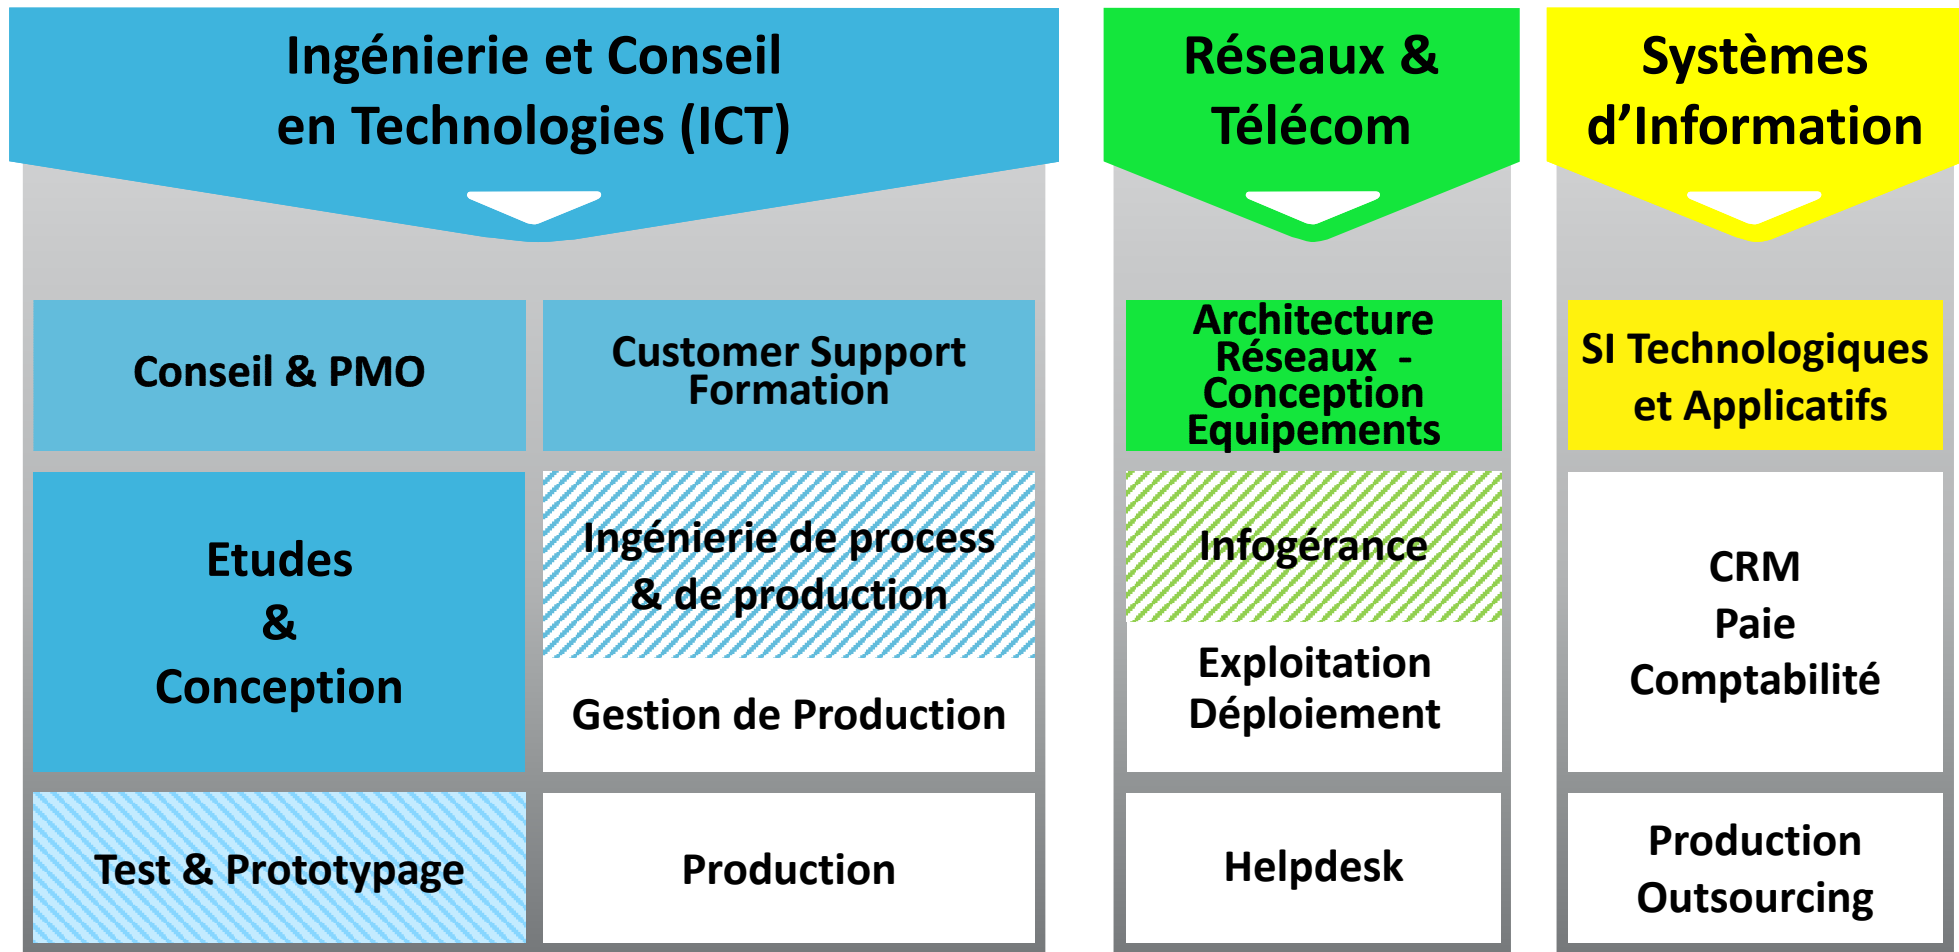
Ingénierie et Conseil en Technologies (ICT)

Conseil & PMO

Customer Support Formation

Etudes & Conception

Ingénierie de process & de production

Gestion de Production

Test & Prototypage

Production

Réseaux & Télécom

Architecture Réseaux - Conception Equipements

Infogérance

Exploitation Déploiement

Helpdesk

Systèmes d'Information

SI Technologiques et Applicatifs

CRM
Paie
Comptabilité

Production Outsourcing